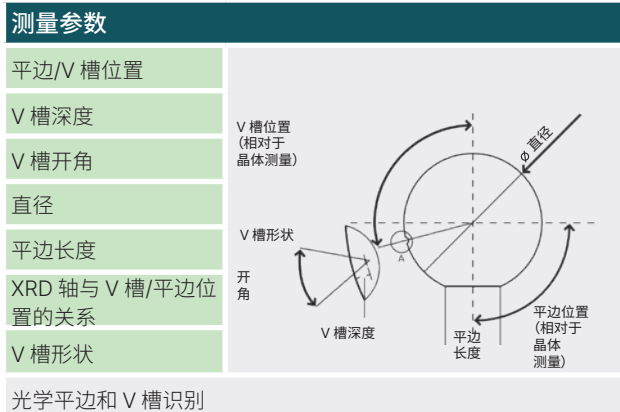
测量参数

平边/V 槽位置

V 槽深度

V 槽开角

直径

平边长度

XRD 轴与 V 槽/平边位置的关系

V 槽形状

V 槽位置 (相对于晶体测量)

Φ 直径

V 槽形状

开角

A

V 槽深度

平边长度

平边位置 (相对于晶体测量)

光学平边和 V 槽识别